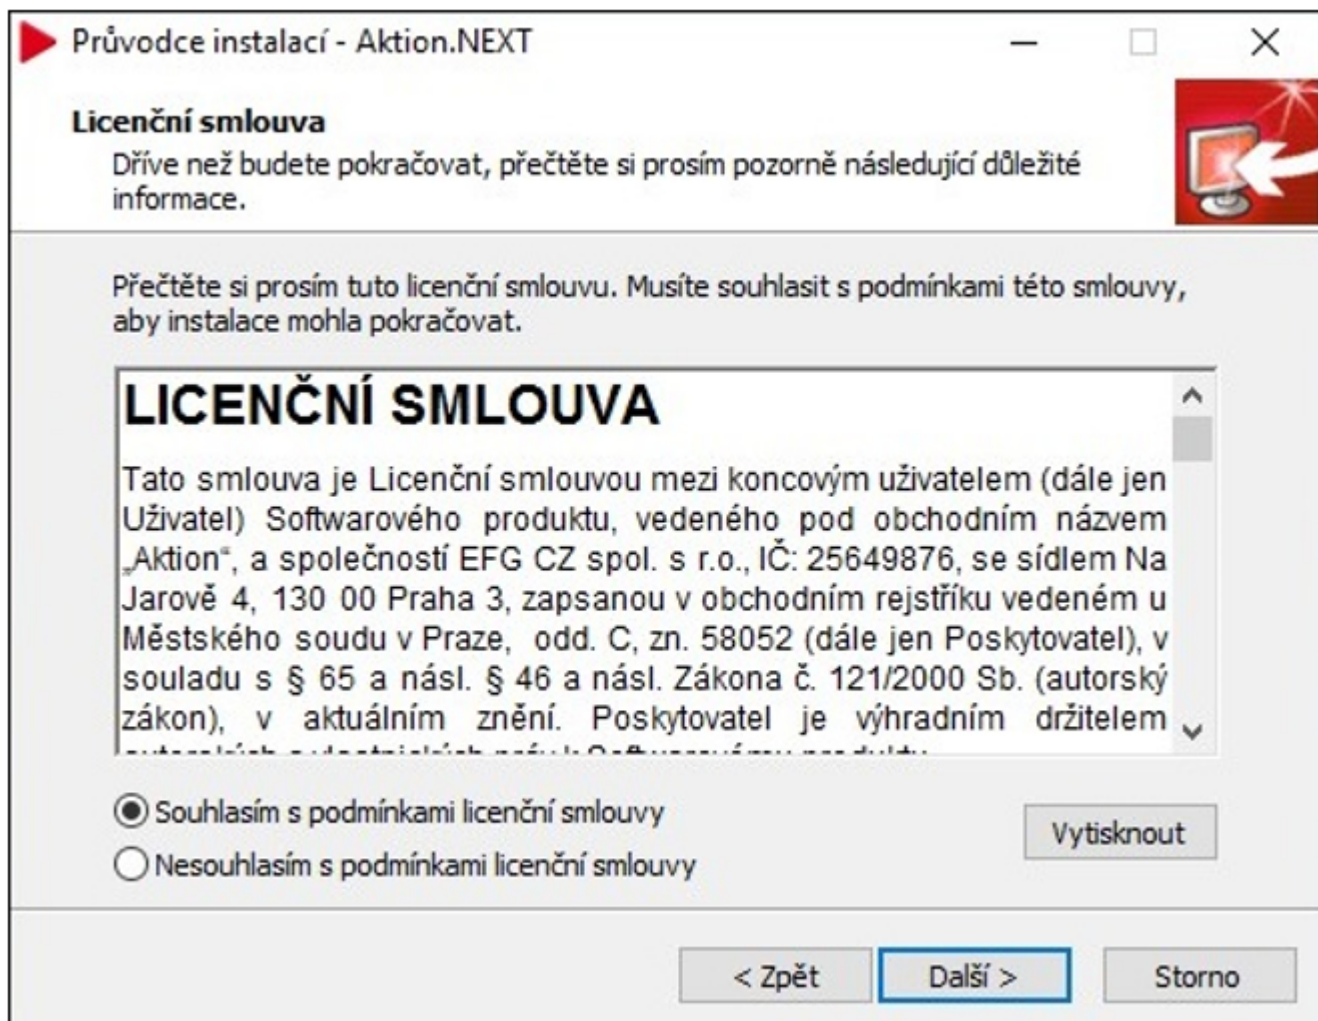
Průvodce instalací - Aktion.NEXT

Licenční smlouva

Dříve než budete pokračovat, přečtěte si prosím pozorně následující důležité informace.

Přečtěte si prosím tuto licenční smlouvu. Musíte souhlasit s podmínkami této smlouvy, aby instalace mohla pokračovat.

LICENČNÍ SMLOUVA

Tato smlouva je Licenční smlouvou mezi koncovým uživatelem (dále jen Uživatel) Softwarového produktu, vedeného pod obchodním názvem „Aktion“, a společností EFG CZ spol. s r.o., IČ: 25649876, se sídlem Na Jarově 4, 130 00 Praha 3, zapsanou v obchodním rejstříku vedeném u Městského soudu v Praze, odd. C, zn. 58052 (dále jen Poskytovatel), v souladu s § 65 a násl. § 46 a násl. Zákona č. 121/2000 Sb. (autorský zákon), v aktuálním znění. Poskytovatel je výhradním držitelem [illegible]

Souhlasím s podmínkami licenční smlouvy

Nesouhlasím s podmínkami licenční smlouvy

Vytisknout

< Zpět

Další >

Storno